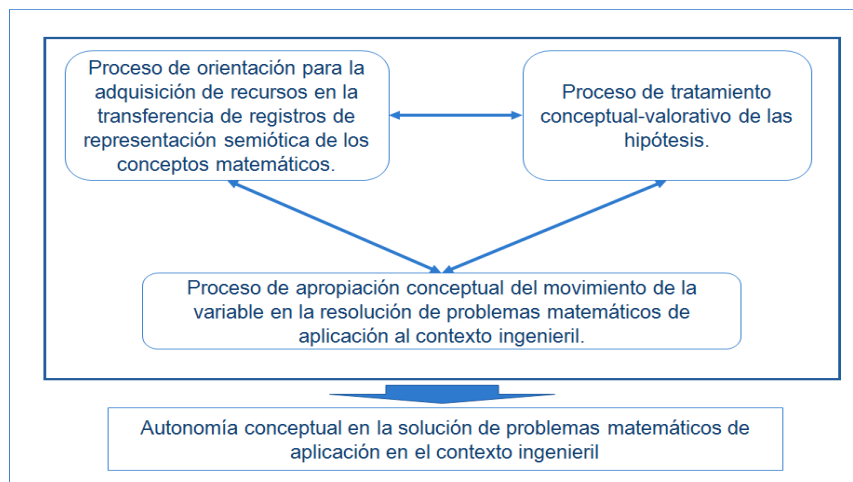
Proceso de orientación para la adquisición de recursos en la transferencia de registros de representación semiótica de los conceptos matemáticos.

Proceso de tratamiento conceptual-valorativo de las hipótesis.

Proceso de apropiación conceptual del movimiento de la variable en la resolución de problemas matemáticos de aplicación al contexto ingenieril.

Autonomía conceptual en la solución de problemas matemáticos de aplicación en el contexto ingenieril